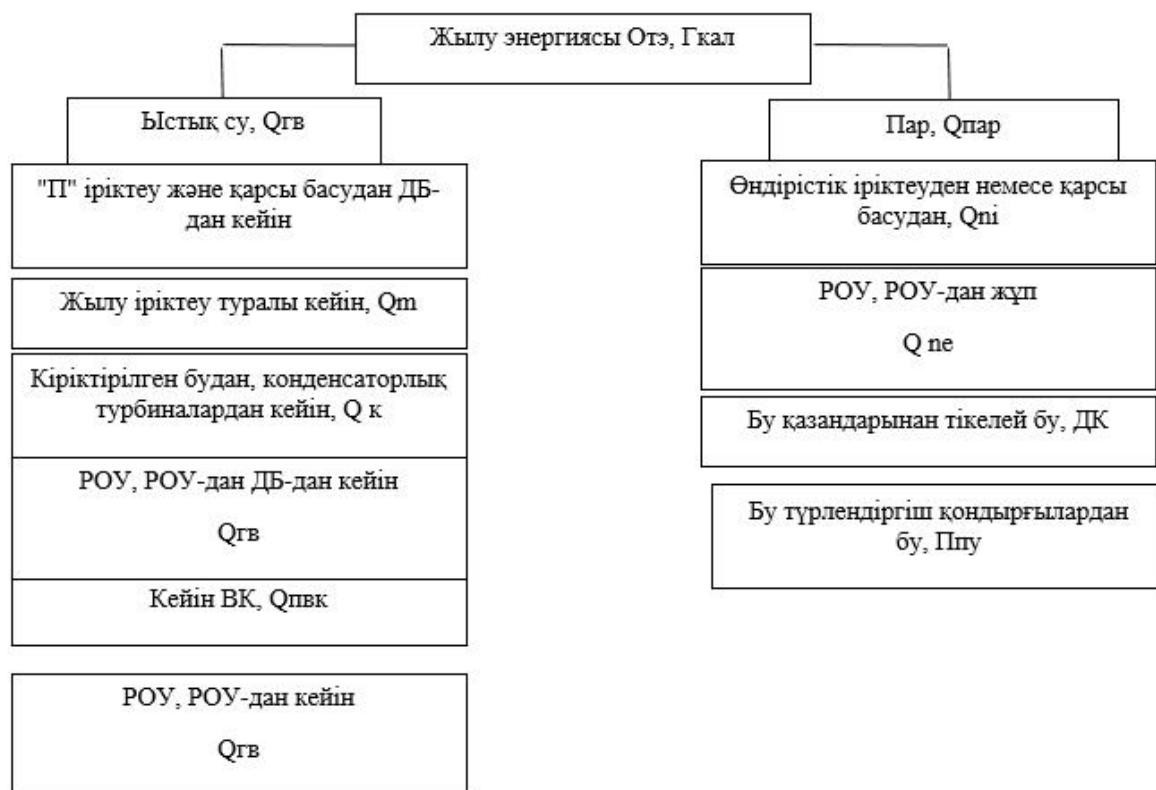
Жылу энергиясы Отэ, Гкал

Ыстық су, Qгв

"П" іріктеу және қарсы басудан ДБ-дан кейін

Жылу іріктеу туралы кейін, Qm

Кіріктірілген будан, конденсаторлық турбиналардан кейін, Q к

РОУ, РОУ-дан ДБ-дан кейін

Qгв

Кейін ВК, Qпвк

РОУ, РОУ-дан кейін

Qгв

Пар, Qпар

Өндірістік іріктеуден немесе қарсы басудан, Qni

РОУ, РОУ-дан жұп

Q ne

Бу қазандарынан тікелей бу, ДК

Бу түрлендіргіш қондырғылардан бу, Ппу